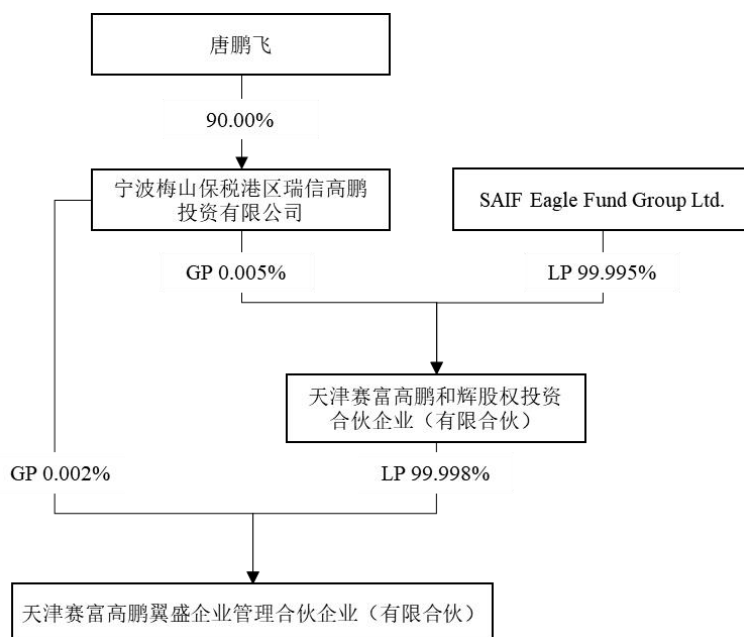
唐鹏飞

90.00%

宁波梅山保税港区瑞信高鹏投资有限公司

SAIF Eagle Fund Group Ltd.

GP 0.005%

LP 99.995%

天津赛富高鹏和辉股权投资合伙企业（有限合伙）

GP 0.002%

LP 99.998%

天津赛富高鹏翼盛企业管理合伙企业（有限合伙）